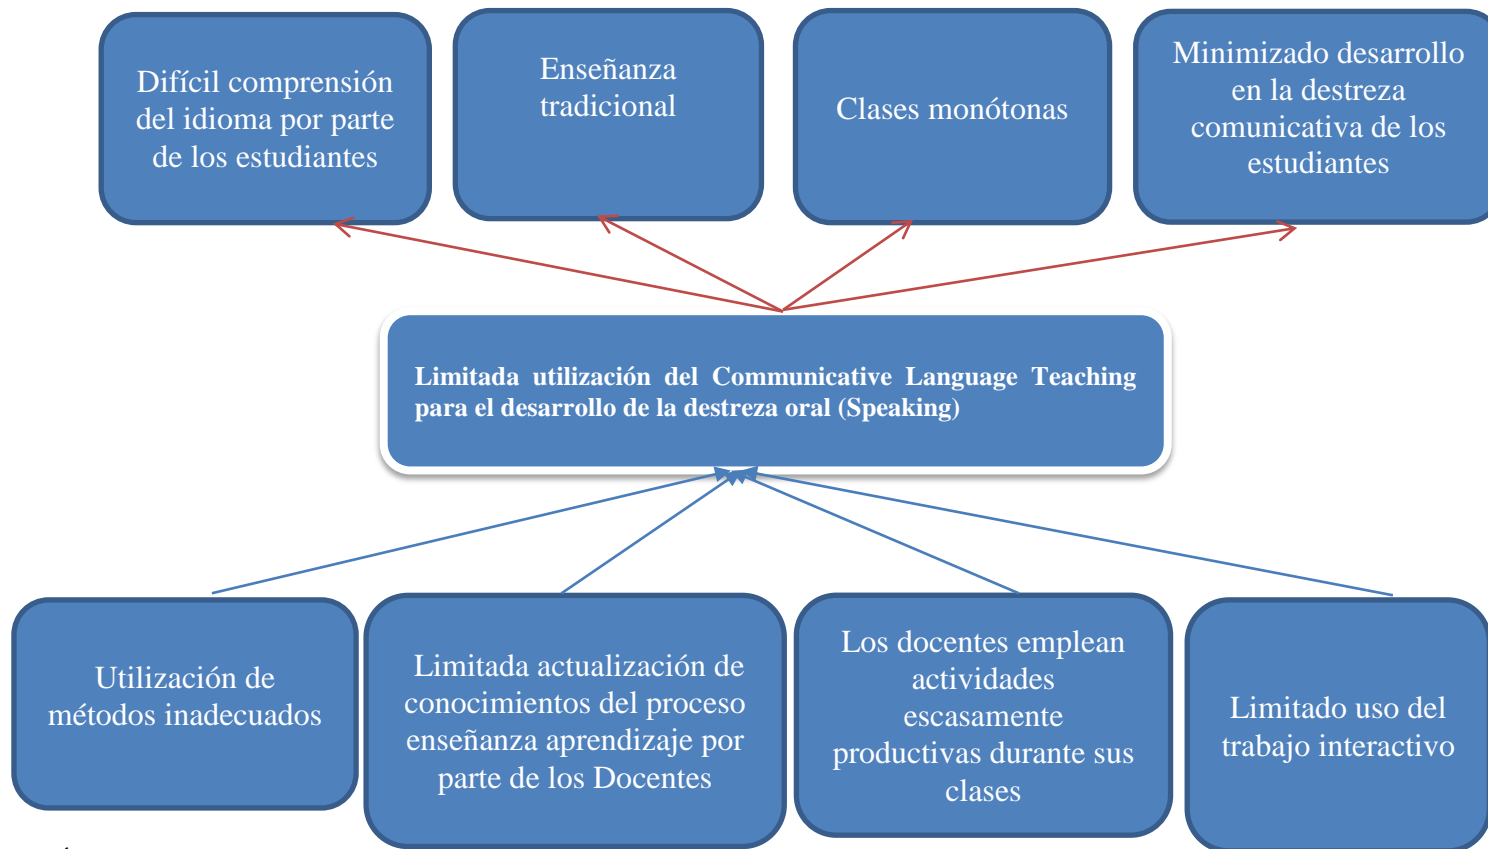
Difícil comprensión del idioma por parte de los estudiantes

Enseñanza tradicional

Clases monótonas

Minimizado desarrollo en la destreza comunicativa de los estudiantes

Limitada utilización del Communicative Language Teaching para el desarrollo de la destreza oral (Speaking)

Utilización de métodos inadecuados

Limitada actualización de conocimientos del proceso enseñanza aprendizaje por parte de los Docentes

Los docentes emplean actividades escasamente productivas durante sus clases

Limitado uso del trabajo interactivo